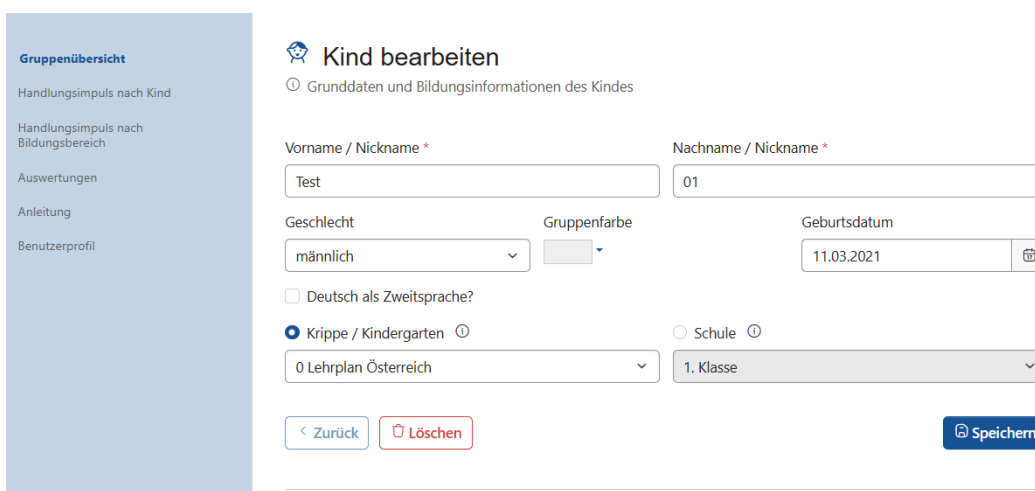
Gruppenübersicht
Handlungsimpuls nach Kind
Handlungsimpuls nach Bildungsbereich
Auswertungen
Anleitung
Benutzerprofil

Kind bearbeiten

ⓘ Grunddaten und Bildungsinformationen des Kindes

Vorname / Nickname *
Test

Nachname / Nickname *
01

Geschlecht
männlich

Gruppenfarbe

Geburtsdatum
11.03.2021

Deutsch als Zweitsprache?

Krippe / Kindergarten ⓘ
0 Lehrplan Österreich

Schule ⓘ
1. Klasse

Zurück
Löschen
Speichern